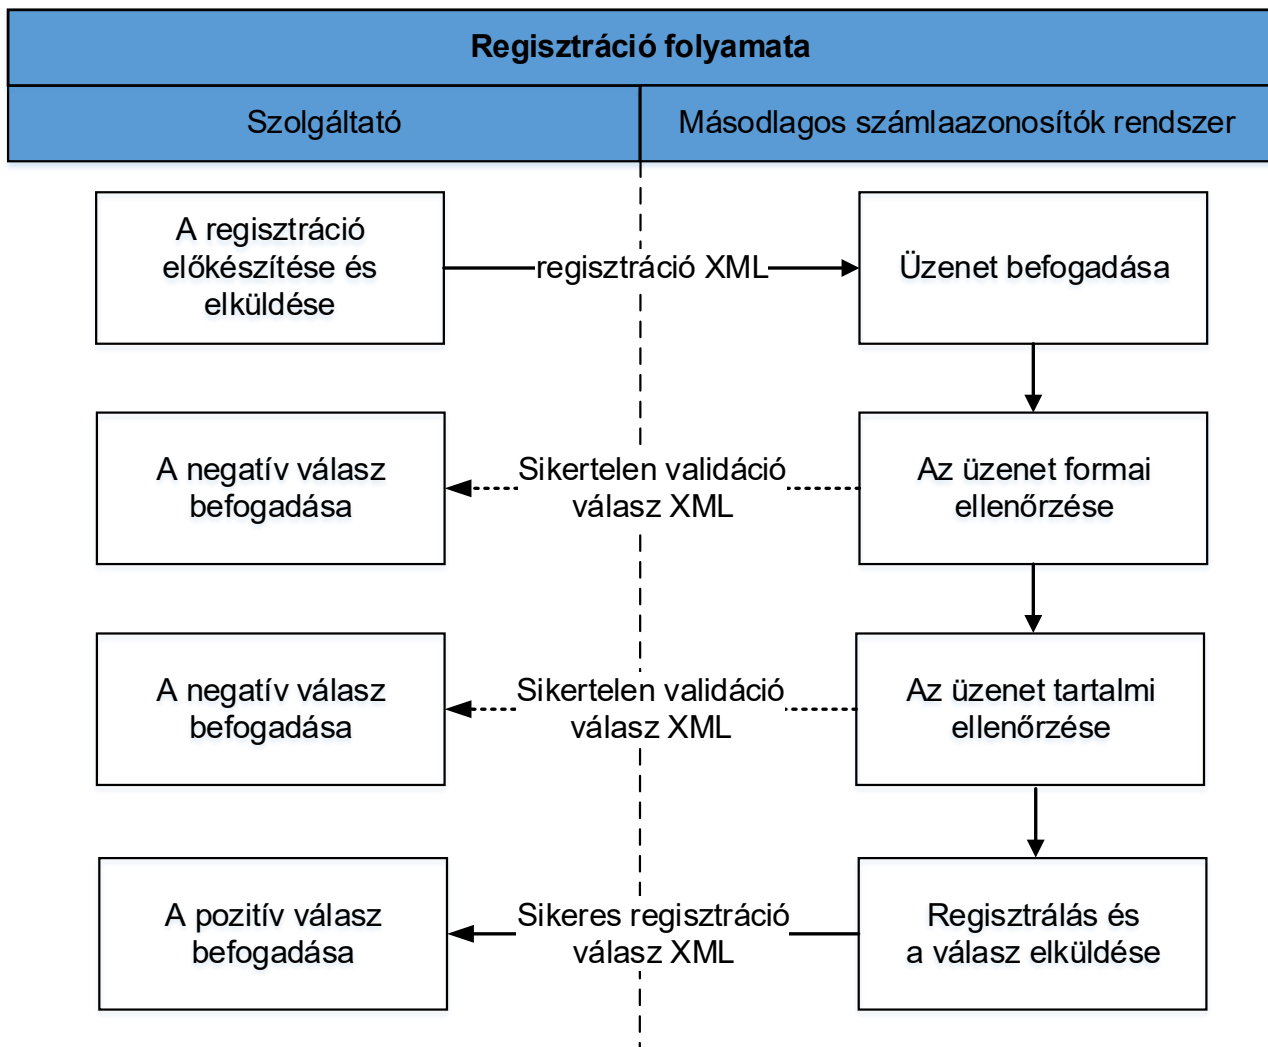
Regisztráció folyamata

Szolgáltató

Másodlagos számlaazonosítók rendszer

A regisztráció előkészítése és elküldése

regisztráció XML

Üzenet befogadása

A negatív válasz befogadása

Sikertelen validáció válasz XML

Az üzenet formai ellenőrzése

A negatív válasz befogadása

Sikertelen validáció válasz XML

Az üzenet tartalmi ellenőrzése

A pozitív válasz befogadása

Sikeres regisztráció válasz XML

Regisztrálás és a válasz elküldése